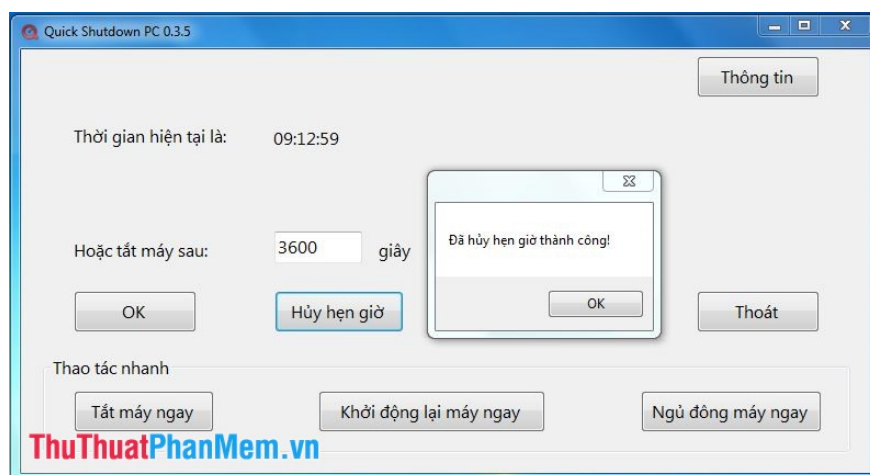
Quick Shutdown PC 0.3.5

Thông tin

Thời gian hiện tại là: 09:12:59

Hoặc tắt máy sau: 3600 giây

OK

Hủy hẹn giờ

Thoát

Đã hủy hẹn giờ thành công!

OK

Thao tác nhanh

Tắt máy ngay

Khởi động lại máy ngay

Ngủ đông máy ngay

ThuThuatPhanMem.vn